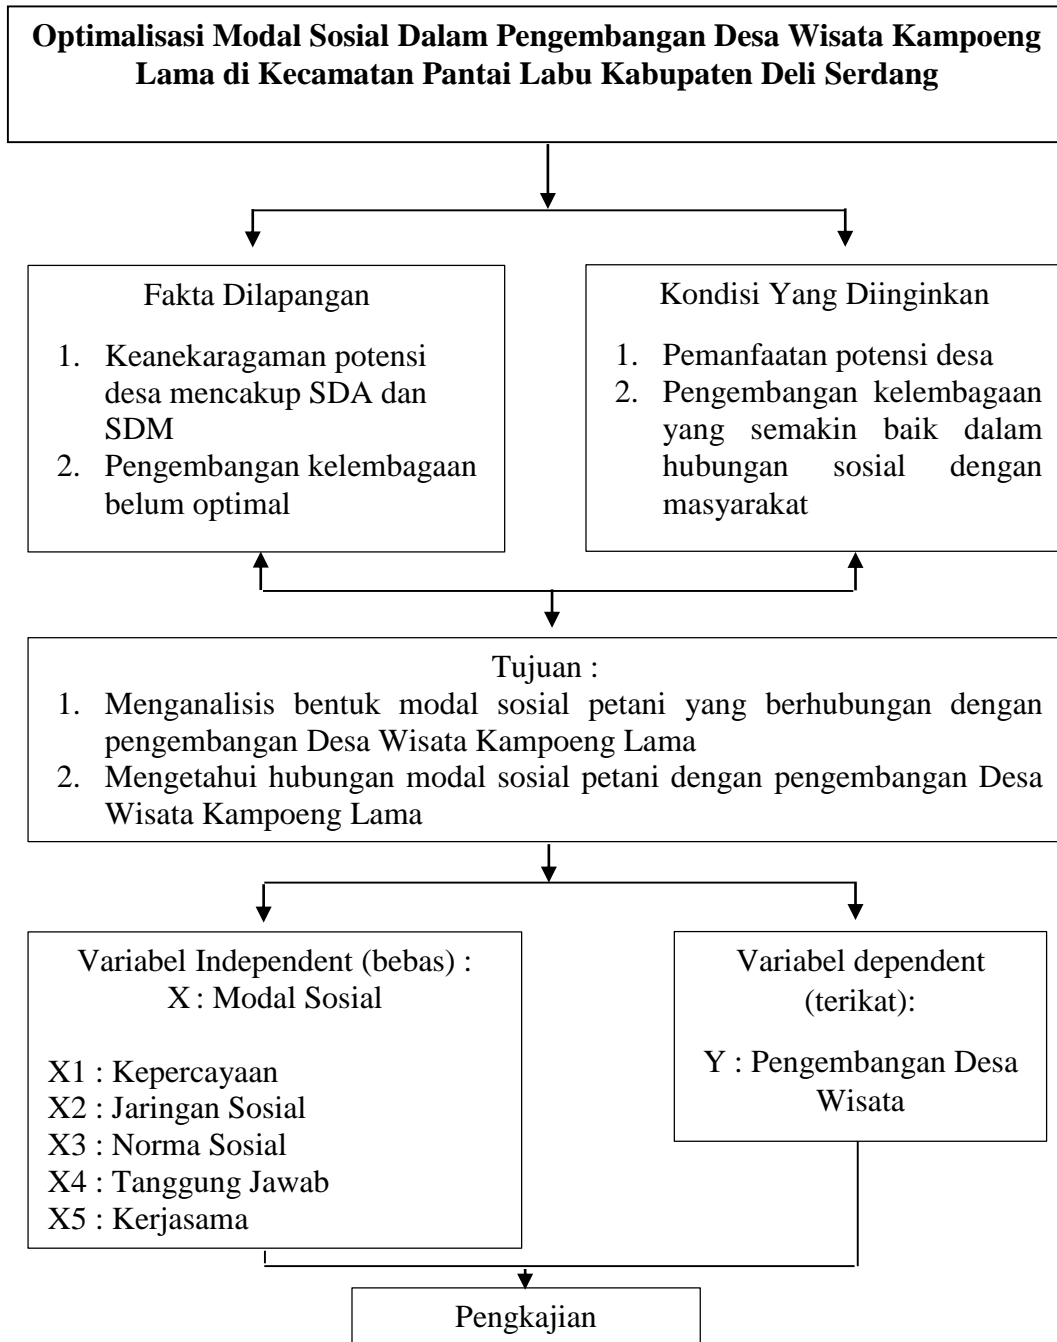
**Optimalisasi Modal Sosial Dalam Pengembangan Desa Wisata Kampoeng Lama di Kecamatan Pantai Labu Kabupaten Deli Serdang**

Fakta Dilapangan

1. Keanekaragaman potensi desa mencakup SDA dan SDM
2. Pengembangan kelembagaan belum optimal

Kondisi Yang Diinginkan

1. Pemanfaatan potensi desa
2. Pengembangan kelembagaan yang semakin baik dalam hubungan sosial dengan masyarakat

Tujuan :

1. Menganalisis bentuk modal sosial petani yang berhubungan dengan pengembangan Desa Wisata Kampoeng Lama
2. Mengetahui hubungan modal sosial petani dengan pengembangan Desa Wisata Kampoeng Lama

Variabel Independent (bebas) :
X : Modal Sosial

X1 : Kepercayaan
X2 : Jaringan Sosial
X3 : Norma Sosial
X4 : Tanggung Jawab
X5 : Kerjasama

Variabel dependent (terikat):

Y : Pengembangan Desa Wisata

Pengkajian